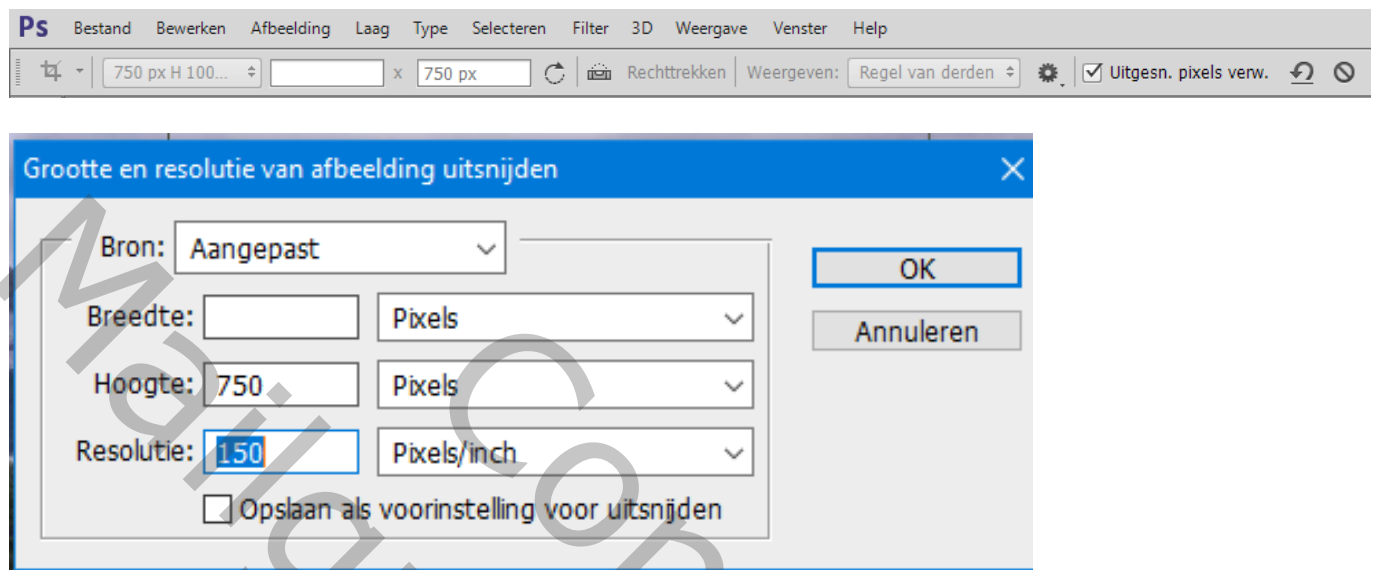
Ps Bestand Bewerken Afbeelding Laag Type Selecteren Filter 3D Weergave Venster Help

750 px H 100... x 750 px Rechttrekken Weergeven: Regel van derden Uitgesn. pixels verw.

Grootte en resolutie van afbeelding uitsnijden

Bron: Aangepast

Breedte: Pixels

Hoogte: 750 Pixels

Resolutie: 150 Pixels/inch

Opslaan als voorinstelling voor uitsnijden

OK

Annuleren

Maria Cor